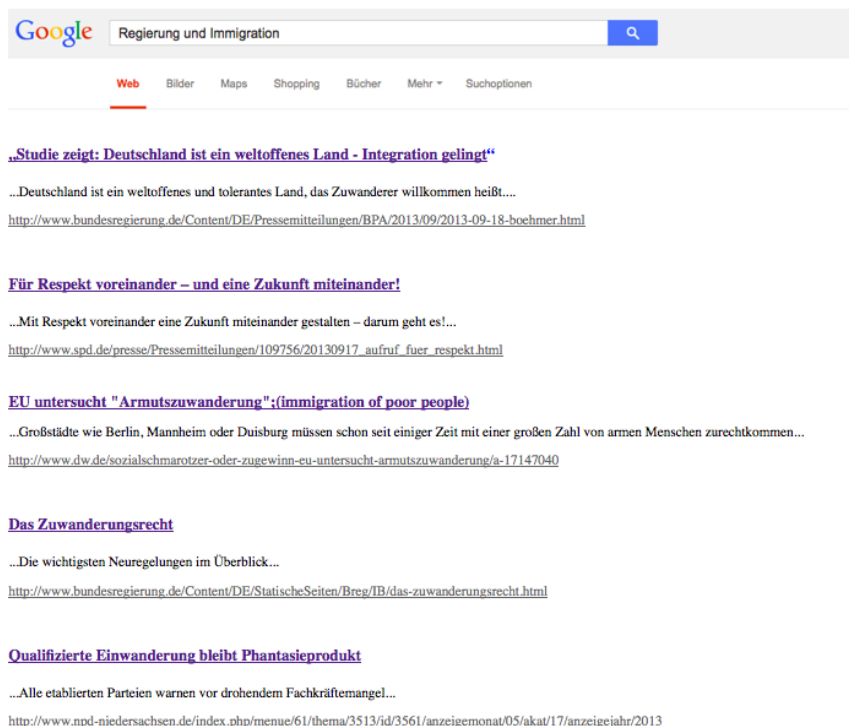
Google

Regierung und Immigration

Web Bilder Maps Shopping Bücher Mehr Suchoptionen

„Studie zeigt: Deutschland ist ein weltoffenes Land - Integration gelingt“

...Deutschland ist ein weltoffenes und tolerantes Land, das Zuwanderer willkommen heißt....

http://www.bundesregierung.de/Content/DE/Pressemitteilungen/BPA/2013/09/2013-09-18-boehmer.html

Für Respekt voreinander – und eine Zukunft miteinander!

...Mit Respekt voreinander eine Zukunft miteinander gestalten – darum geht es!...

http://www.spd.de/presse/Pressemitteilungen/109756/20130917_aufruf_fuer_respekt.html

EU untersucht "Armutszuwanderung";(immigration of poor people)

...Großstädte wie Berlin, Mannheim oder Duisburg müssen schon seit einiger Zeit mit einer großen Zahl von armen Menschen zurechtkommen...

http://www.dw.de/sozialschmarotzer-oder-zugewinn-eu-untersucht-armutszuwanderung/a-17147040

Das Zuwanderungsrecht

...Die wichtigsten Neuregelungen im Überblick...

http://www.bundesregierung.de/Content/DE/StatischeSeiten/Breg/IB/das-zuwanderungsrecht.html

Qualifizierte Einwanderung bleibt Phantasieprodukt

...Alle etablierten Parteien warnen vor drohendem Fachkräftemangel...

http://www.npd-niedersachsen.de/index.php/menue/61/thema/3513/id/3561/anzeigemonat/05/akat/17/anzeigejahr/2013